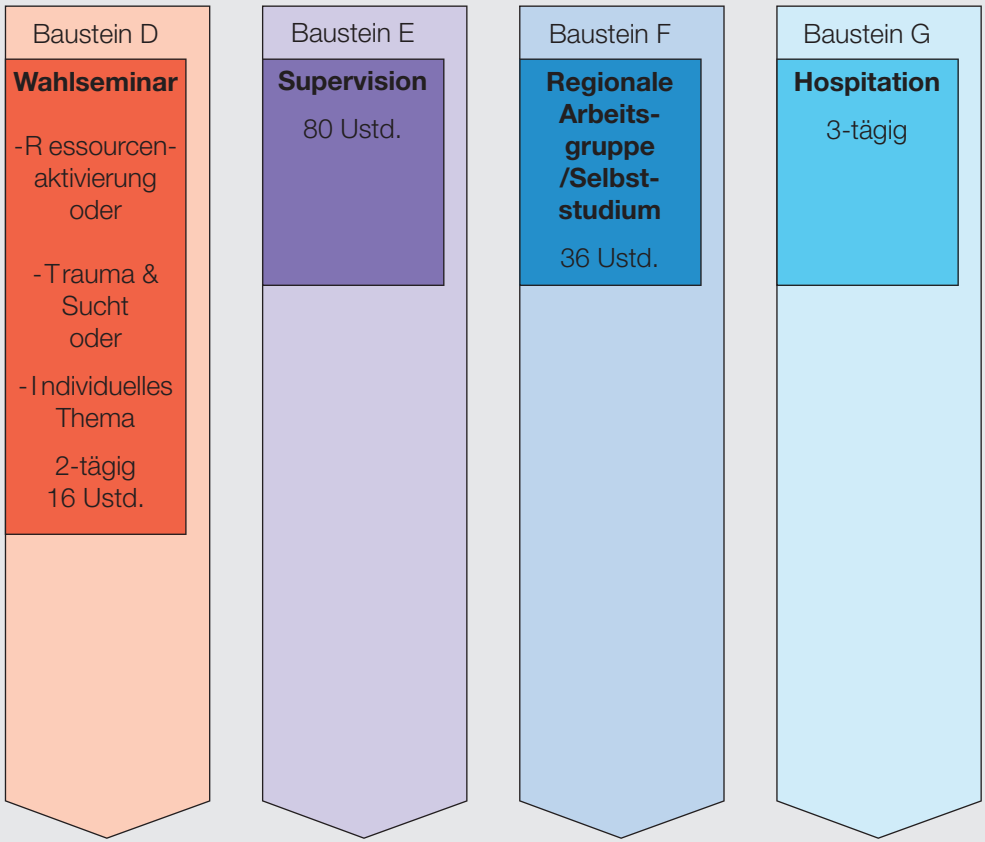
Baustein D

**Wahlseminar**

-Ressourcenaktivierung oder

-Trauma & Sucht oder

-Individuelles Thema

2-tägig
16 Ustd.

Baustein E

**Supervision**

80 Ustd.

Baustein F

**Regionale Arbeitsgruppe /Selbststudium**

36 Ustd.

Baustein G

**Hospitation**

3-tägig